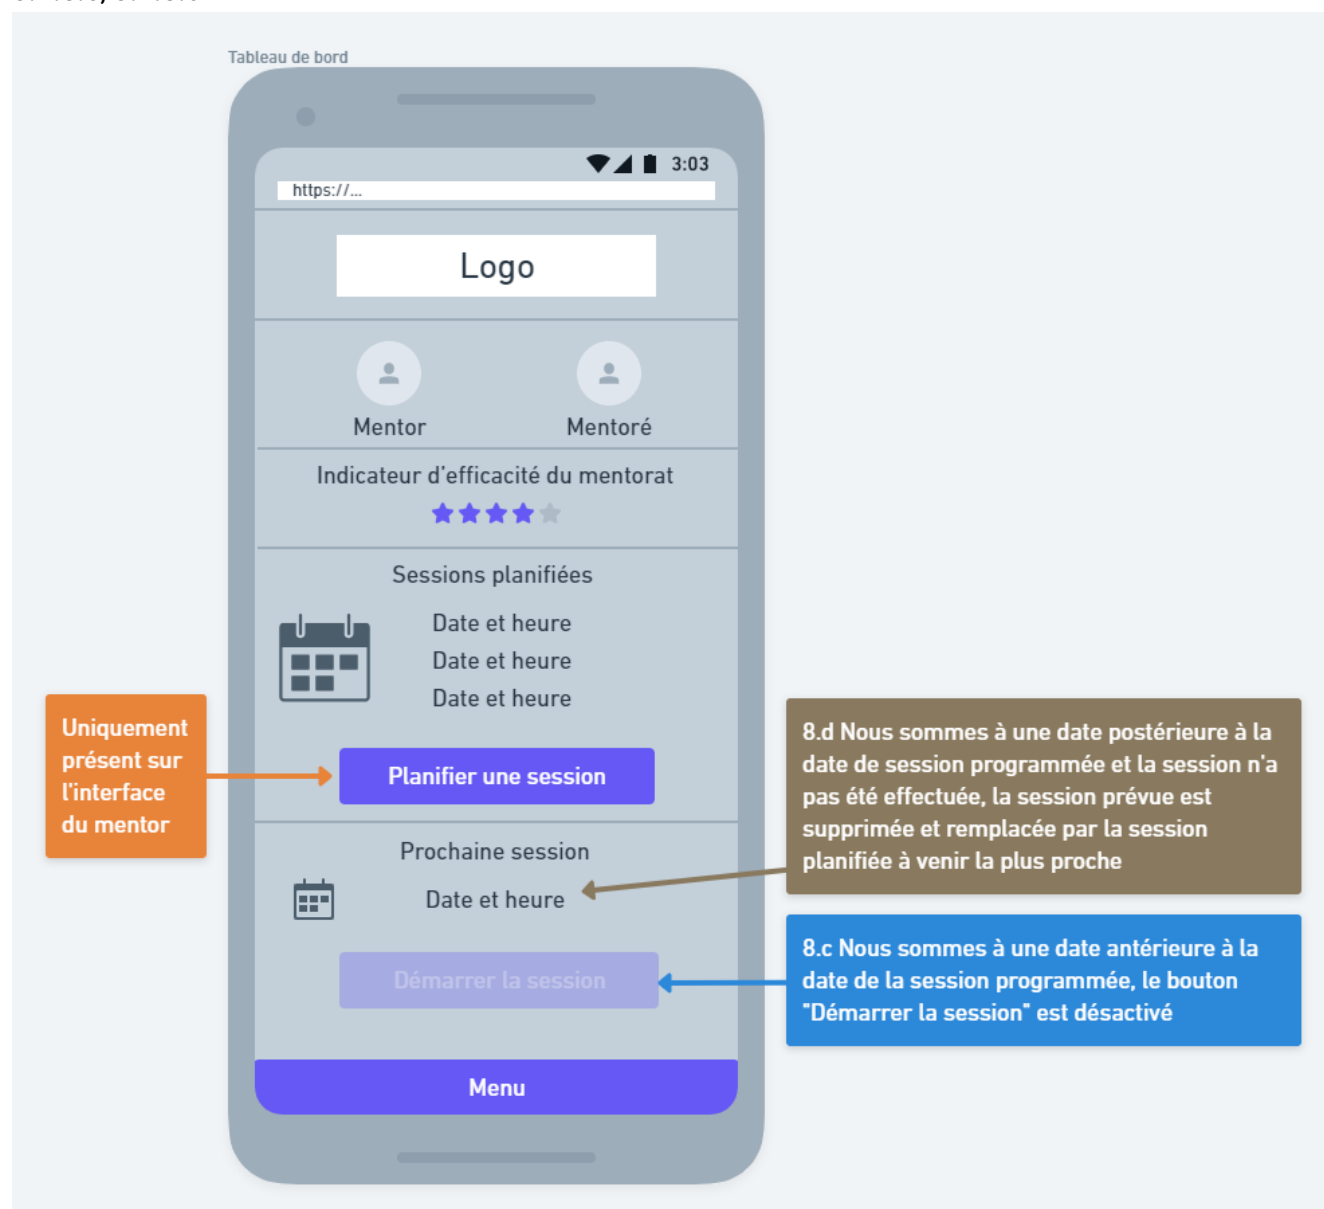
Tableau de bord

3:03

https://...

Logo

Mentor

Mentoré

Indicateur d'efficacité du mentorat

Sessions planifiées

Date et heure
Date et heure
Date et heure

Uniquement présent sur l'interface du mentor

Planifier une session

8.d Nous sommes à une date postérieure à la date de session programmée et la session n'a pas été effectuée, la session prévue est supprimée et remplacée par la session planifiée à venir la plus proche

Prochaine session

Date et heure

Démarrer la session

8.c Nous sommes à une date antérieure à la date de la session programmée, le bouton "Démarrer la session" est désactivé

Menu